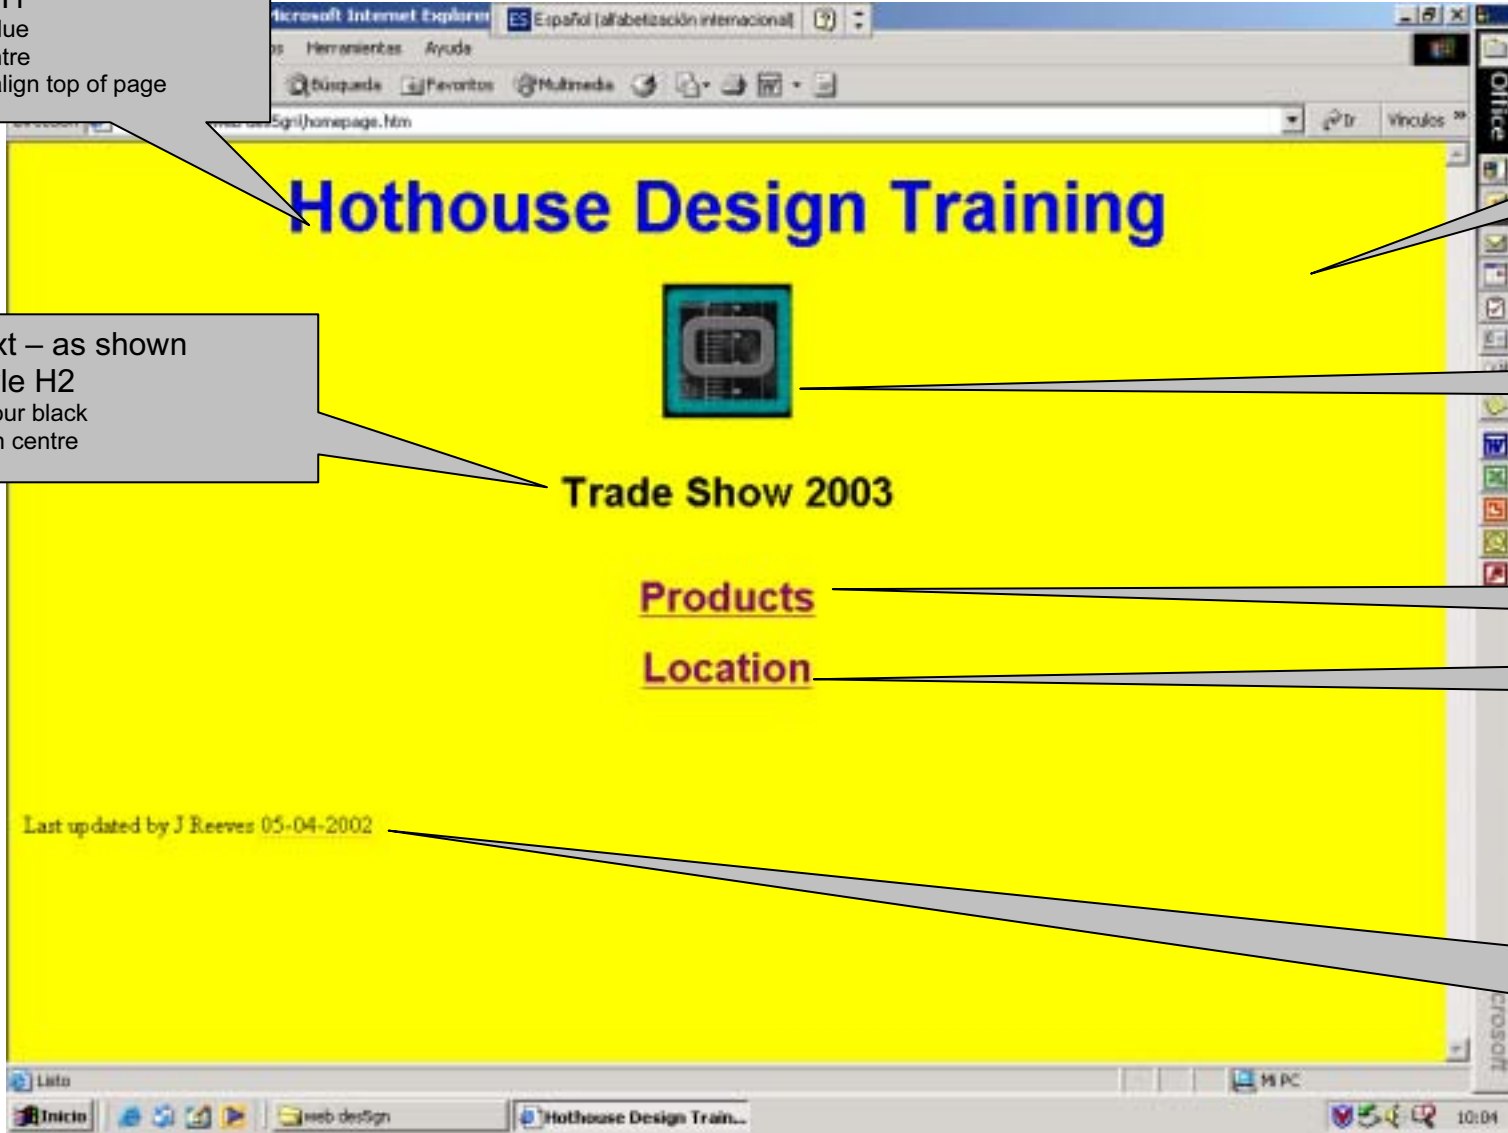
H1
lue
ntre
lign top of page

Microsoft Internet Explorer ES Español (alfabetización internacional)

s Herramientas Ayuda

Búsqueda Favoritos Multimedia

des5gn\homepage.htm

Ir Vínculos »

Office

Hothouse Design Training

xt – as shown
le H2
our black
n centre

Trade Show 2003

Products

Location

Last updated by J Reeves 05-04-2002

crosoft

Listo

Mi PC

Inicio

web des5gn

Hothouse Design Train...

10:04